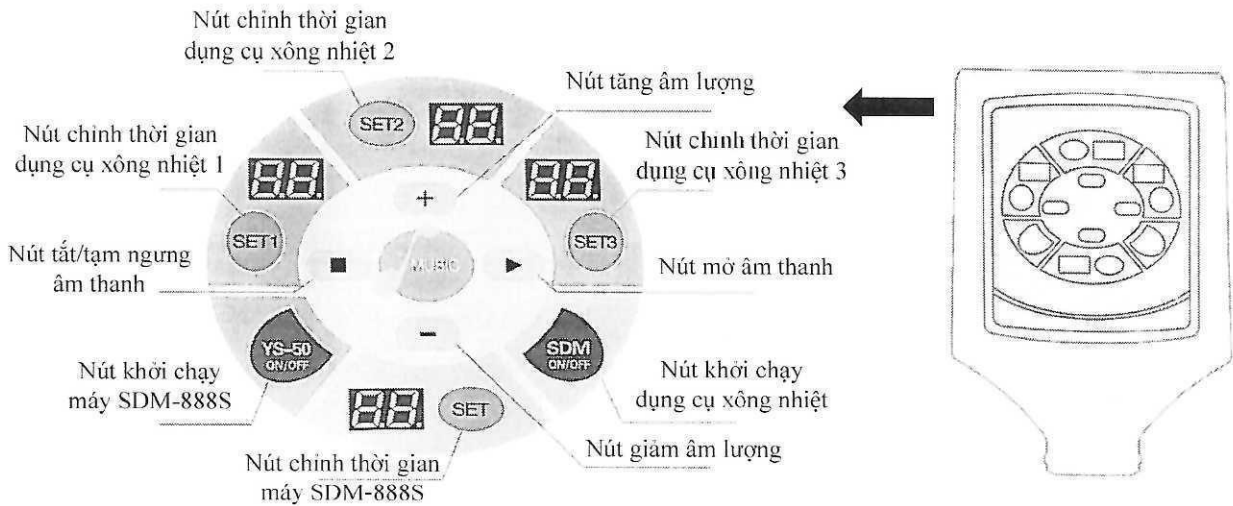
Nút chỉnh thời gian dụng cụ xông nhiệt 2

SET2

88.

Nút tăng âm lượng

Nút chỉnh thời gian dụng cụ xông nhiệt 1

88.

Nút chỉnh thời gian dụng cụ xông nhiệt 3

88.

+

SET1

SET3

Nút tắt/tạm ngưng âm thanh

MUSIC

Nút mở âm thanh

YS-50 ON/OFF

SDM ON/OFF

Nút khởi chạy máy SDM-888S

Nút khởi chạy dụng cụ xông nhiệt

88.

SET

Nút giảm âm lượng

Nút chỉnh thời gian máy SDM-888S